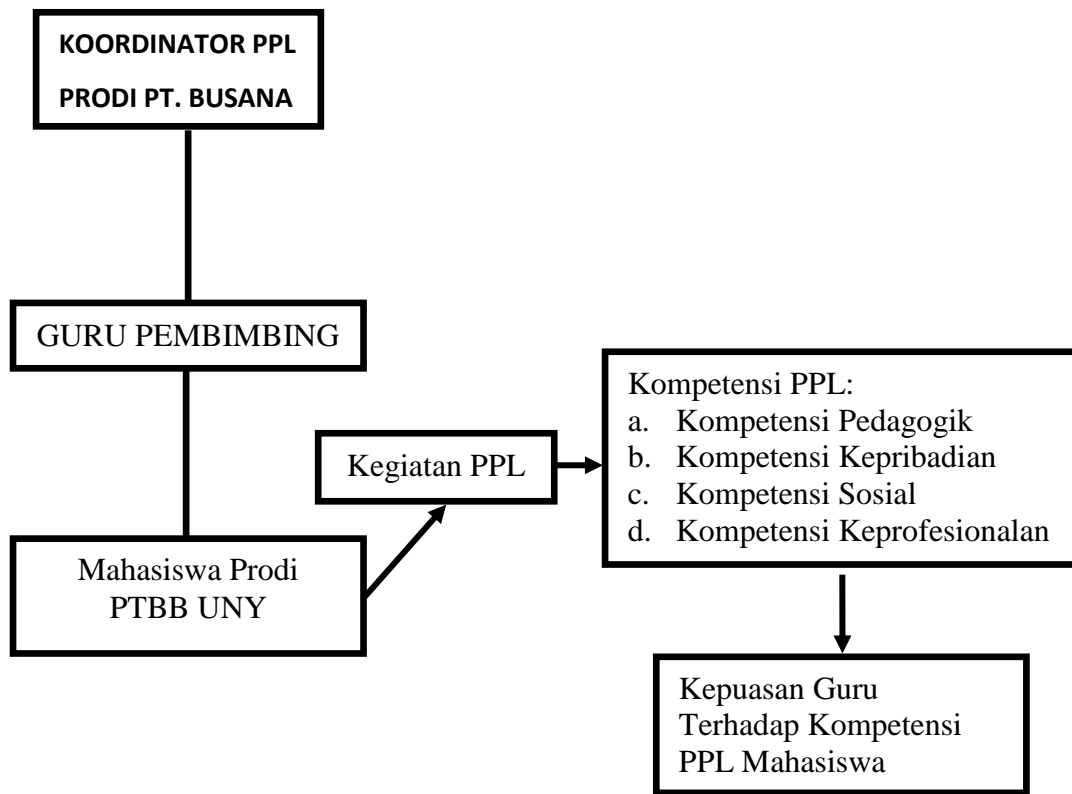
KOORDINATOR PPL
PRODI PT. BUSANA

GURU PEMBIMBING

Mahasiswa Prodi
PTBB UNY

Kegiatan PPL

Kompetensi PPL:
a. Kompetensi Pedagogik
b. Kompetensi Kepribadian
c. Kompetensi Sosial
d. Kompetensi Keprofesionalan

Kepuasan Guru
Terhadap Kompetensi
PPL Mahasiswa